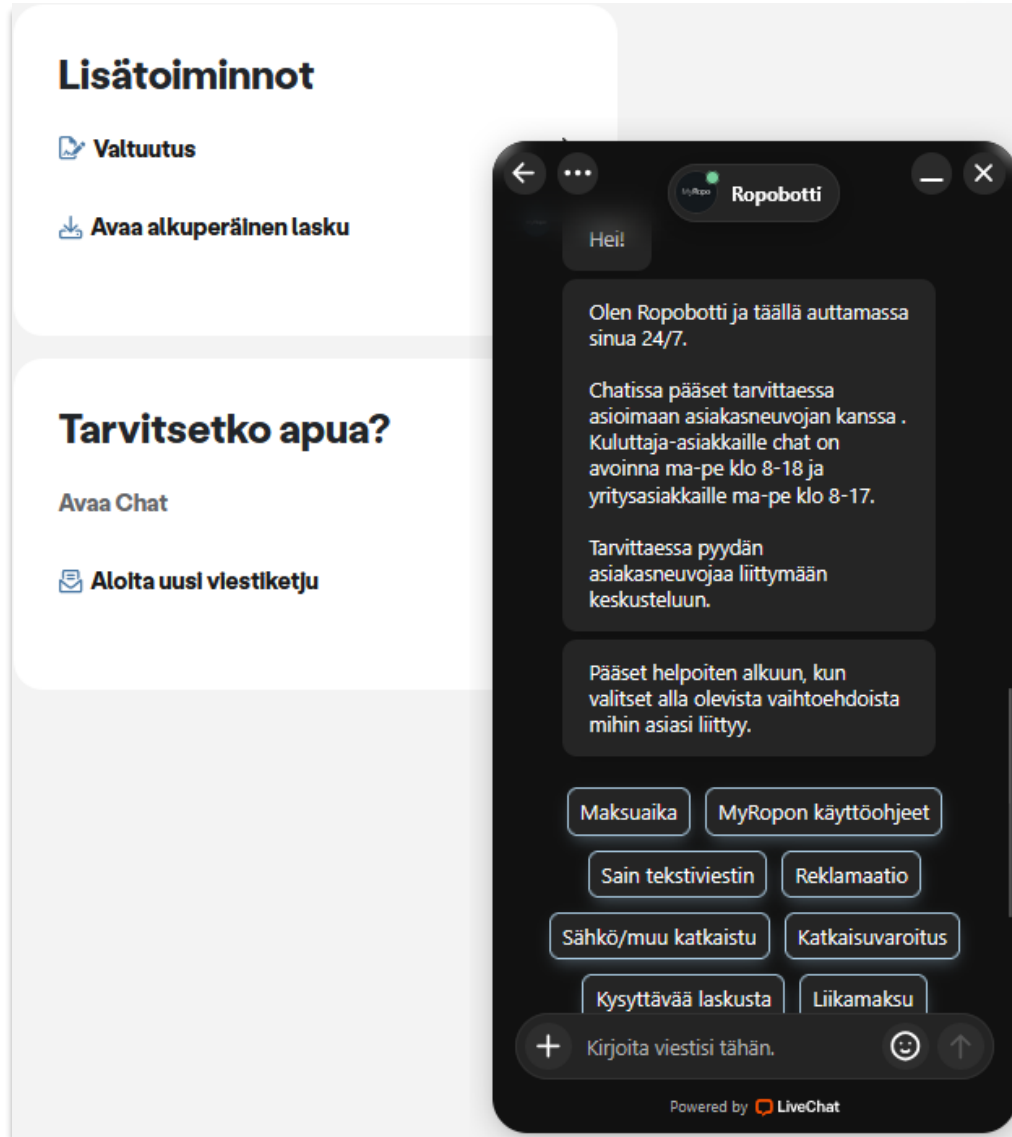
Lisätoiminnot

Valtuutus

Avaa alkuperäinen lasku

Tarvitsetko apua?

Avaa Chat

Aloita uusi viestiketju

MyRopo

Ropobotti

Hei!

Olen Ropobotti ja täällä auttamassa sinua 24/7.

Chatissa pääset tarvittaessa asioimaan asiakasneuvojan kanssa . Kuluttaja-asiakkaille chat on avoinna ma-pe klo 8-18 ja yritysasiakkaille ma-pe klo 8-17.

Tarvittaessa pyydän asiakasneuvojaa liittymään keskusteluun.

Pääset helpoiten alkuun, kun valitset alla olevista vaihtoehdoista mihin asiasi liittyy.

Maksuaika

MyRopon käyttöohjeet

Sain tekstiviestin

Reklamaatio

Sähkö/muu katkaistu

Katkaisuvaroitus

Kysyttävää laskusta

Liikamaksu

Kirjoita viestisi tähän.

Powered by LiveChat